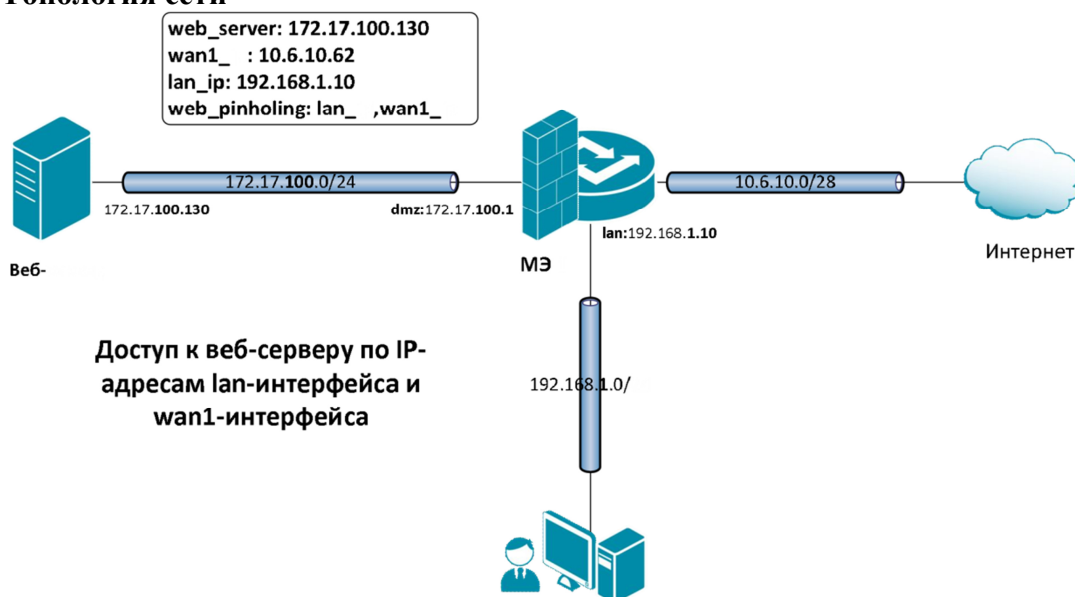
Топология сети

web_server: 172.17.100.130
wan1_ : 10.6.10.62
lan_ip: 192.168.1.10
web_pinholing: lan_ ,wan1_

172.17.100.0/24

172.17.100.130

dmz:172.17.100.1

10.6.10.0/28

lan:192.168.1.10

Веб-

МЭ

Интернет

Доступ к веб-серверу по IP-адресам lan-интерфейса и wan1-интерфейса

192.168.1.0/